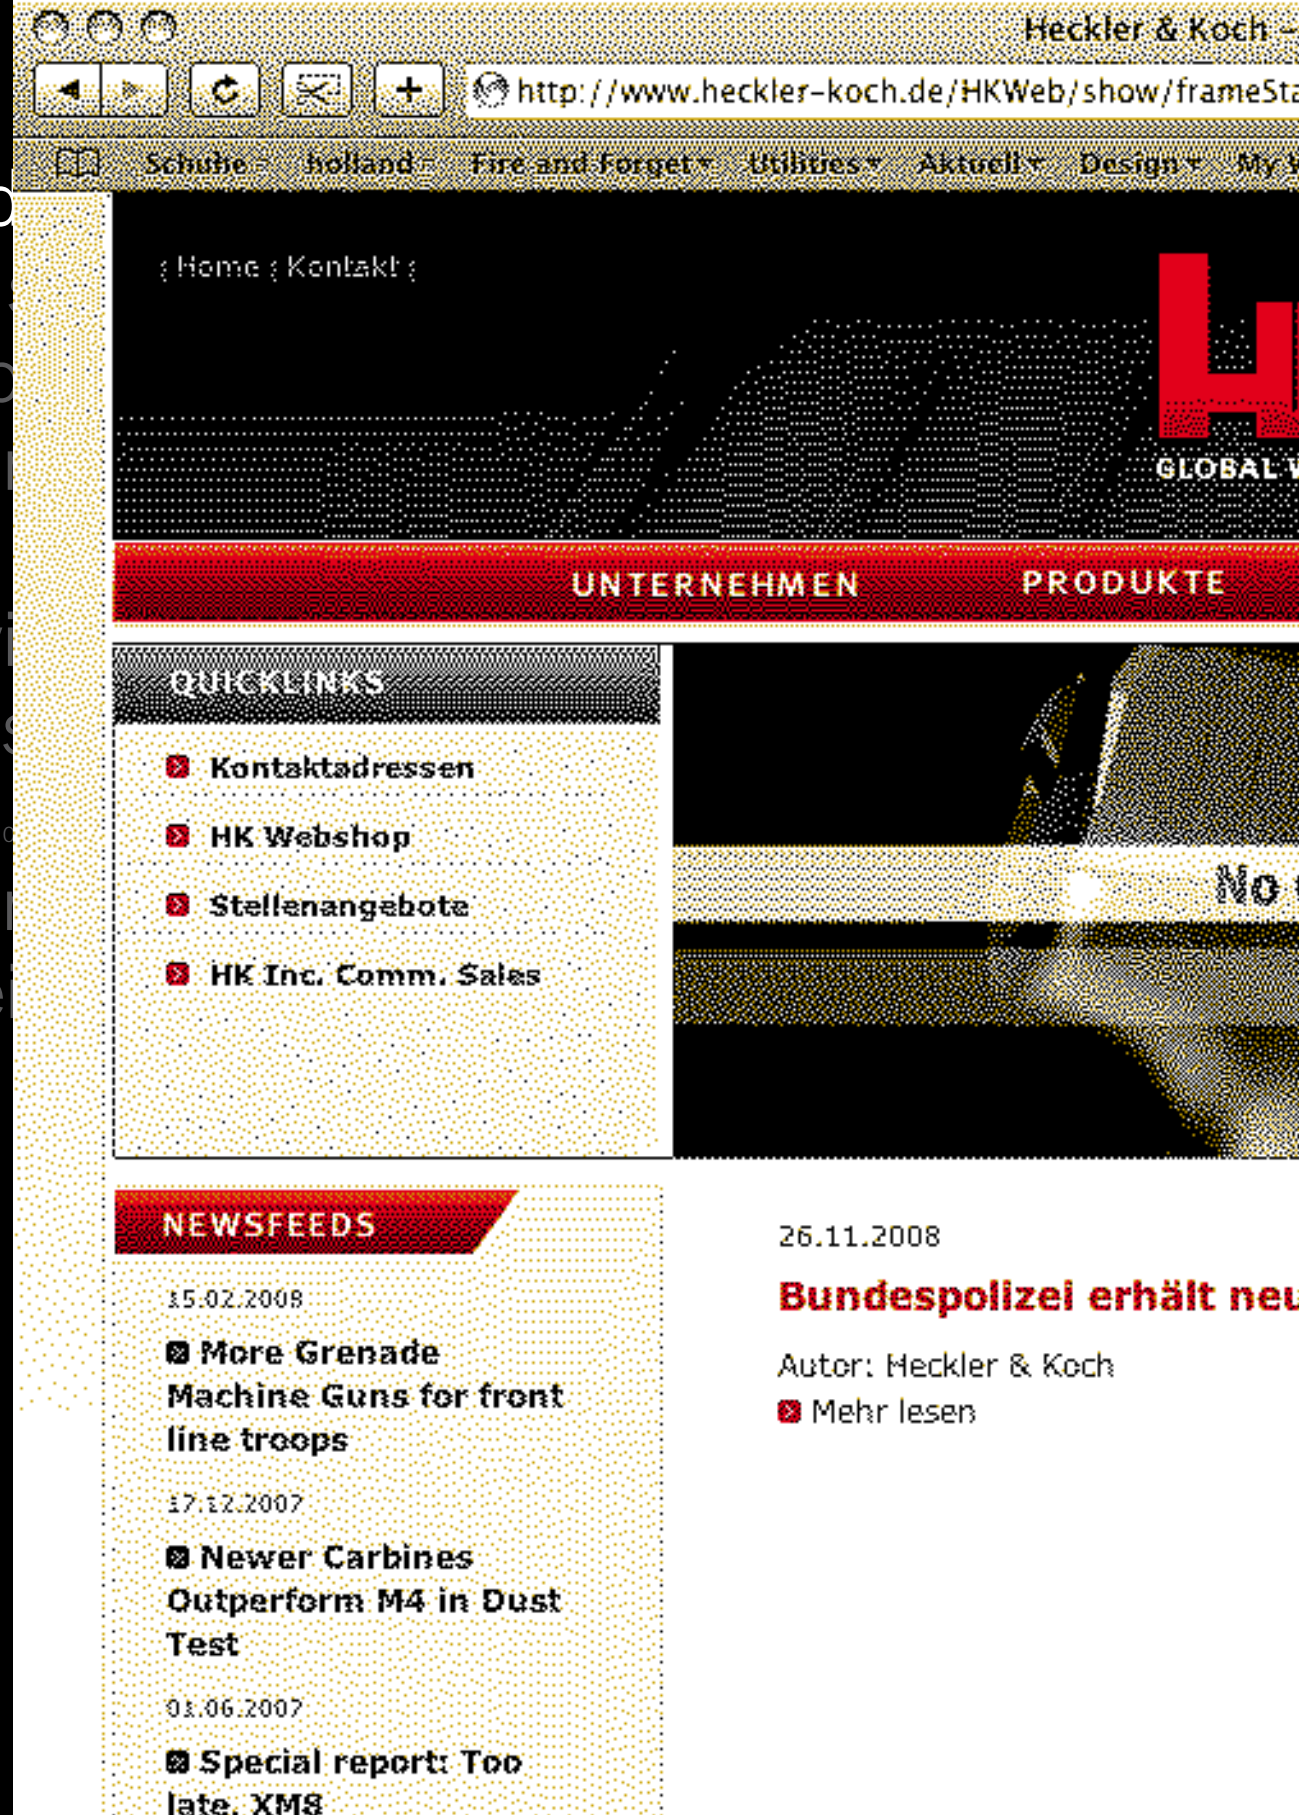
Heckler & Koch –

http://www.heckler-koch.de/HKWeb/show/frameSta

Schuhe ▾ holland ▾ Fire and Forget ▾ Utilities ▾ Aktuell ▾ Design ▾ My

: Home : Kontakt :

GLOBAL

UNTERNEHMEN PRODUKTE

QUICKLINKS

Kontaktadressen

HK Webshop

Stellenangebote

HK Inc. Comm. Sales

No

NEWSFEEDS

15.02.2008

More Grenade Machine Guns for front line troops

17.12.2007

Newer Carbines Outperform M4 in Dust Test

01.06.2007

Special report: Too late, XM8

26.11.2008

Bundespolizei erhält neu

Autor: Heckler & Koch

Mehr lesen